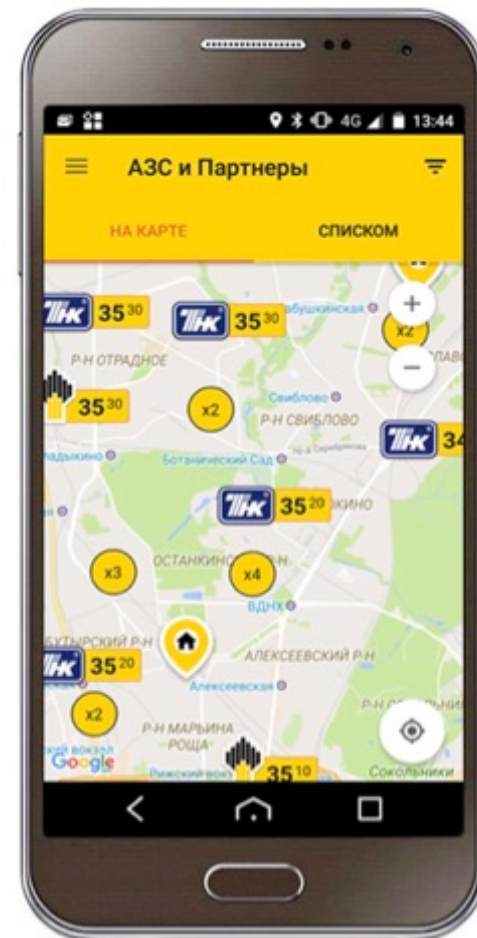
4G 13:44

АЗС и Партнеры

НА КАРТЕ

СПИСКОМ

ТНК $35^{30}$

ТНК $35^{30}$

Бабушкинская

x2

Р-Н ОТРАДНОЕ

$35^{30}$

x2

Свиблово

Р-Н СВИБЛОВО

ТНК 34

Владыкино

Ботанический Сад

ТНК $35^{20}$

x3

ОСТАНКИНО

x4

ВДНХ

БУТЫРСКИЙ Р-Н

ТНК $35^{20}$

АЛЕКСЕЕВСКИЙ Р-Н

Алексеевская

x2

Р-Н МАРЬИНА РОЩА

Google

Рижский вокзал

$35^{10}$

Сокольники